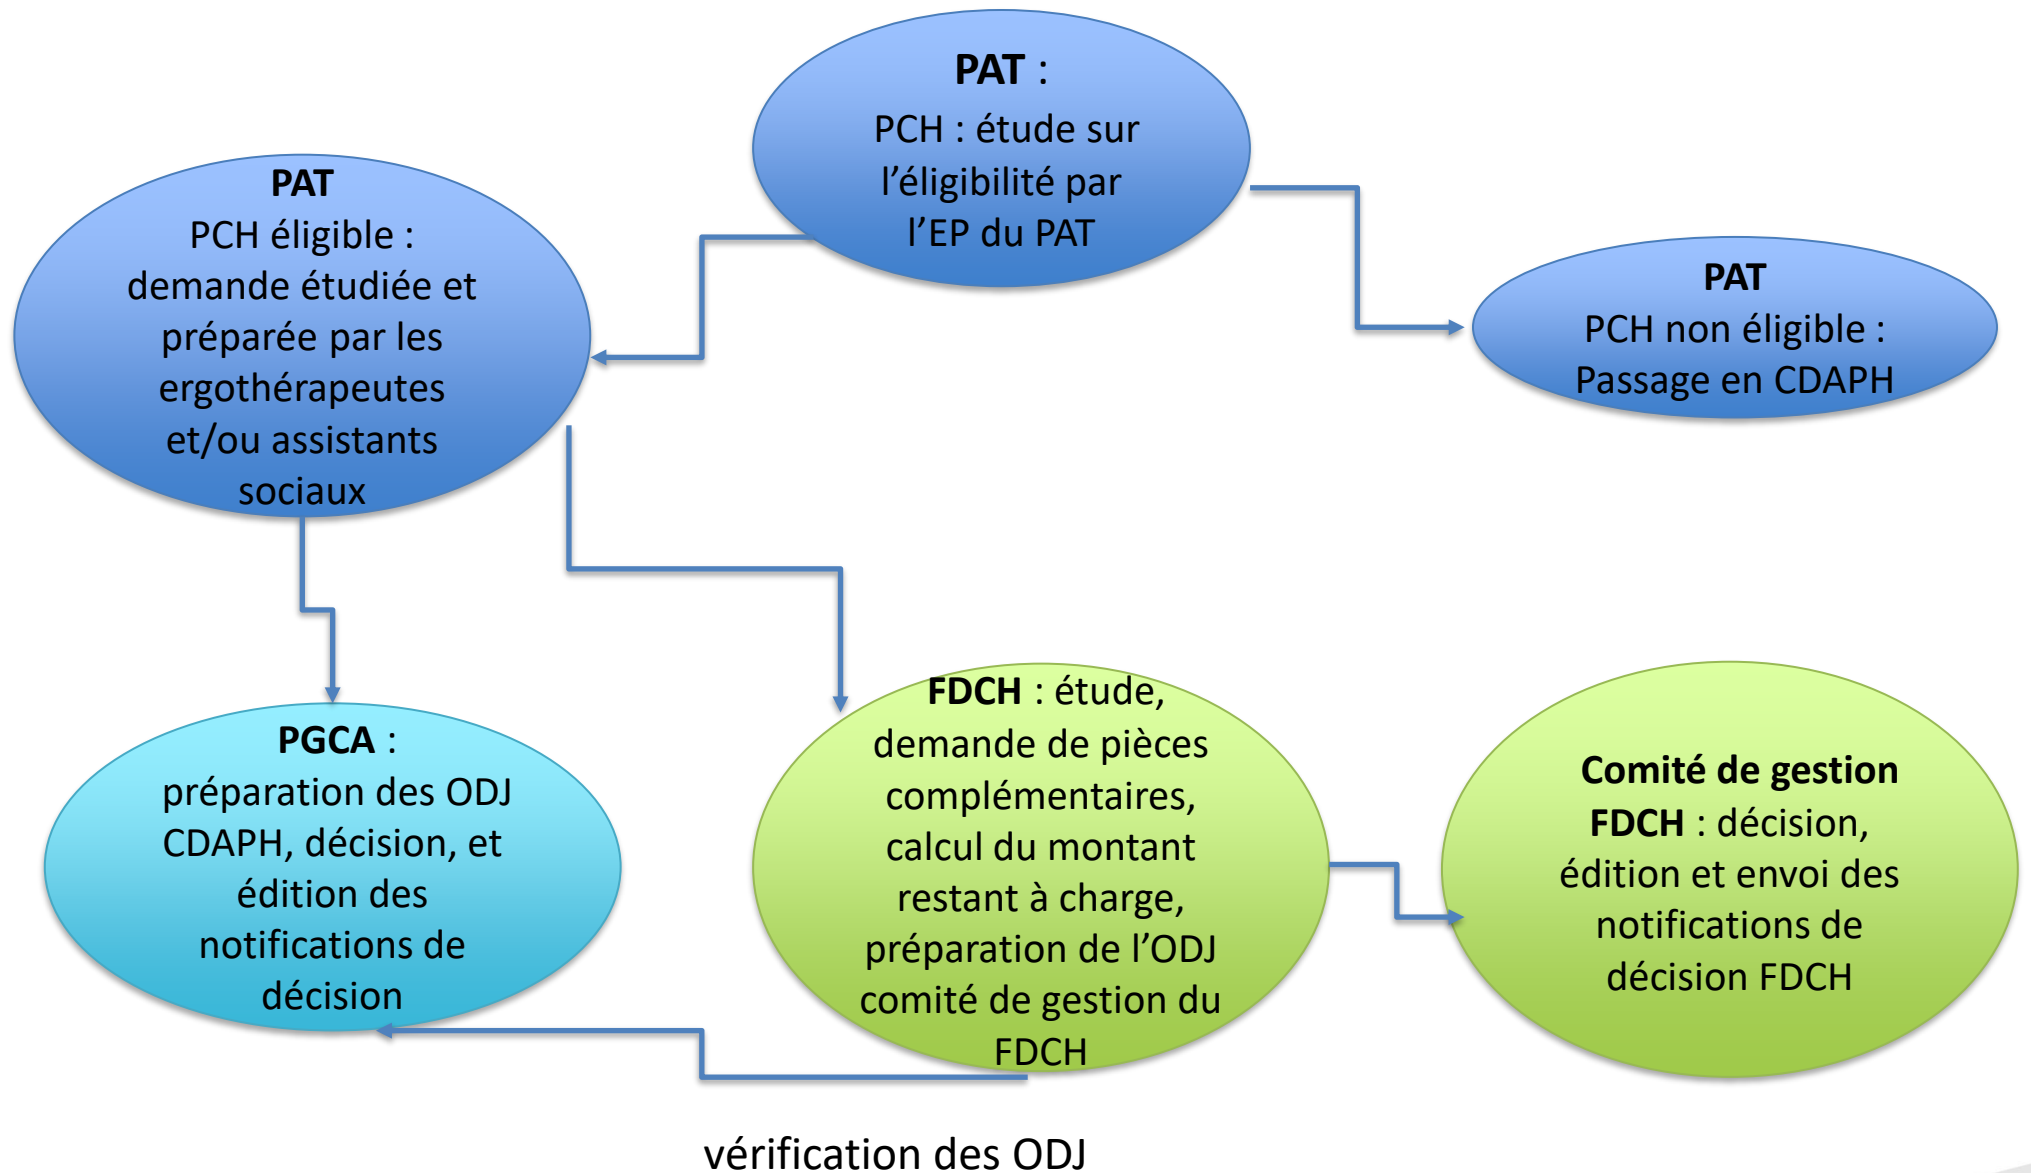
**PAT :**
PCH : étude sur l'éligibilité par l'EP du PAT

**PAT**
PCH éligible : demande étudiée et préparée par les ergothérapeutes et/ou assistants sociaux

**PAT**
PCH non éligible : Passage en CDAPH

**PGCA :**
préparation des ODJ CDAPH, décision, et édition des notifications de décision

**FDCH** : étude, demande de pièces complémentaires, calcul du montant restant à charge, préparation de l'ODJ comité de gestion du FDCH

**Comité de gestion FDCH** : décision, édition et envoi des notifications de décision FDCH

vérification des ODJ